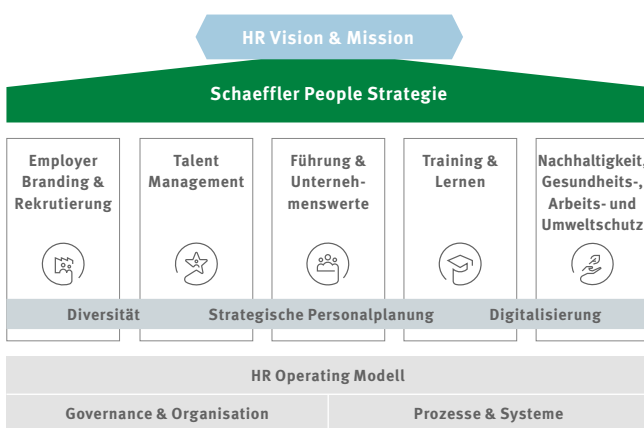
HR Vision & Mission

Schaeffler People Strategie

Employer Branding & Rekrutierung

Talent Management

Führung & Unternehmenswerte

Training & Lernen

Nachhaltigkeit, Gesundheits-, Arbeits- und Umweltschutz

Diversität

Strategische Personalplanung

Digitalisierung

HR Operating Modell

Governance & Organisation

Prozesse & Systeme